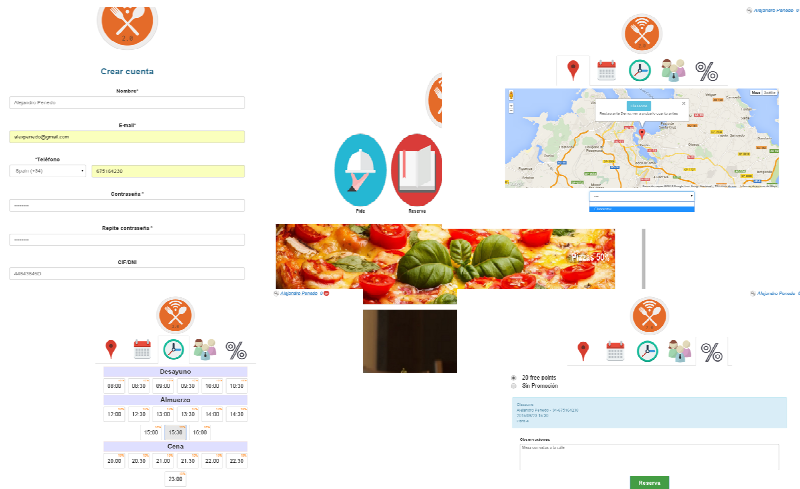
Crear cuenta

Nombre*

Alejandro Penedo

E-mail*

alexpenedo@gmail.com

Teléfono

Spain (+34)

675164230

Contraseña *

Repite contraseña *

CIF/DNI

Pide

Reserva

Pizzas 50%

Alejandro Penedo

Alejandro Penedo

Alejandro Penedo

Desayuno

| 08:00 | 08:30 | 09:00 | 09:30 | 10:00 | 10:30 |
|---|---|---|---|---|---|

Almuerzo

| 12:00 | 12:30 | 13:00 | 13:30 | 14:00 | 14:30 |
|---|---|---|---|---|---|
| 15:00 | 15:30 | 16:00 | | | |

Cena

| 20:00 | 20:30 | 21:00 | 21:30 | 22:00 | 22:30 |
|---|---|---|---|---|---|
| 23:00 | | | | | |

20 free points

Sin Promoción

Observaciones

Reserva